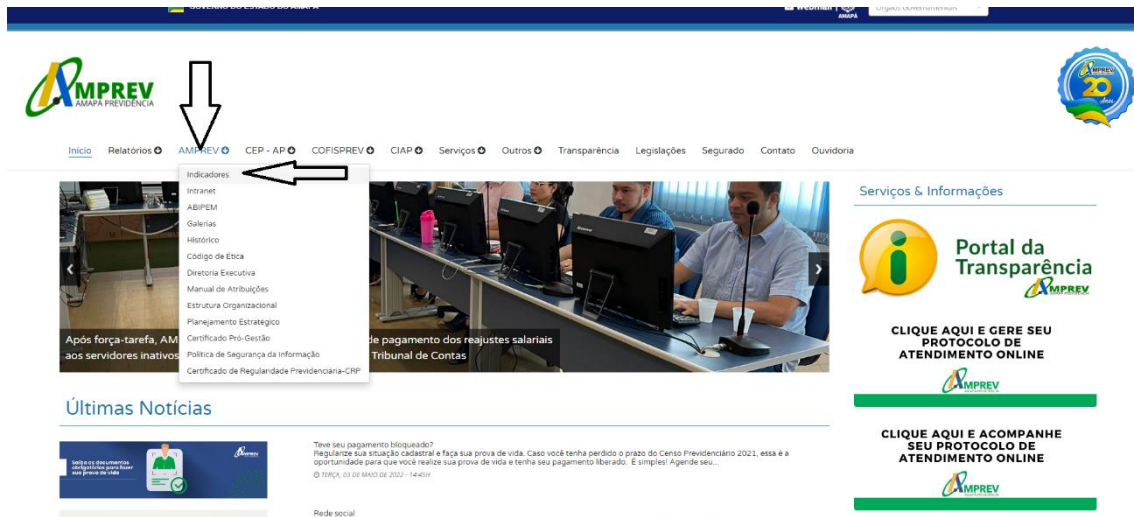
GOVERNO DO ESTADO DO AMAPÁ

Webmail | AMAPÁ

Órgãos Governamentais

AMPREV
AMAPÁ PREVIDÊNCIA

AMPREV 20 anos

Início Relatórios AMPREV CEP - AP COFISPREV CIAP Serviços Outros Transparência Legislações Segurado Contato Ouvidoria

Indicadores
Intranet
ABIPEM
Galerias
Histórico
Código de Ética
Diretoria Executiva
Manual de Atribuições
Estrutura Organizacional
Planejamento Estratégico
Certificado Pró-Gestão
Política de Segurança da Informação
Certificado de Regularidade Previdenciária-CRP

Após força-tarefa, AM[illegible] de pagamento dos reajustes salariais aos servidores inativos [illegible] Tribunal de Contas

Serviços & Informações

Portal da Transparência
AMPREV

CLIQUE AQUI E GERE SEU PROTOCOLO DE ATENDIMENTO ONLINE
AMPREV

CLIQUE AQUI E ACOMPANHE SEU PROTOCOLO DE ATENDIMENTO ONLINE
AMPREV

Últimas Notícias

Saiba os documentos obrigatórios para fazer sua prova de vida
AMPREV

Teve seu pagamento bloqueado?
Regularize sua situação cadastral e faça sua prova de vida. Caso você tenha perdido o prazo do Censo Previdenciário 2021, essa é a oportunidade para que você realize sua prova de vida e tenha seu pagamento liberado. É simples! Agende seu...
TERÇA, 03 DE MAIO DE 2022 - 14:45H

Rede social